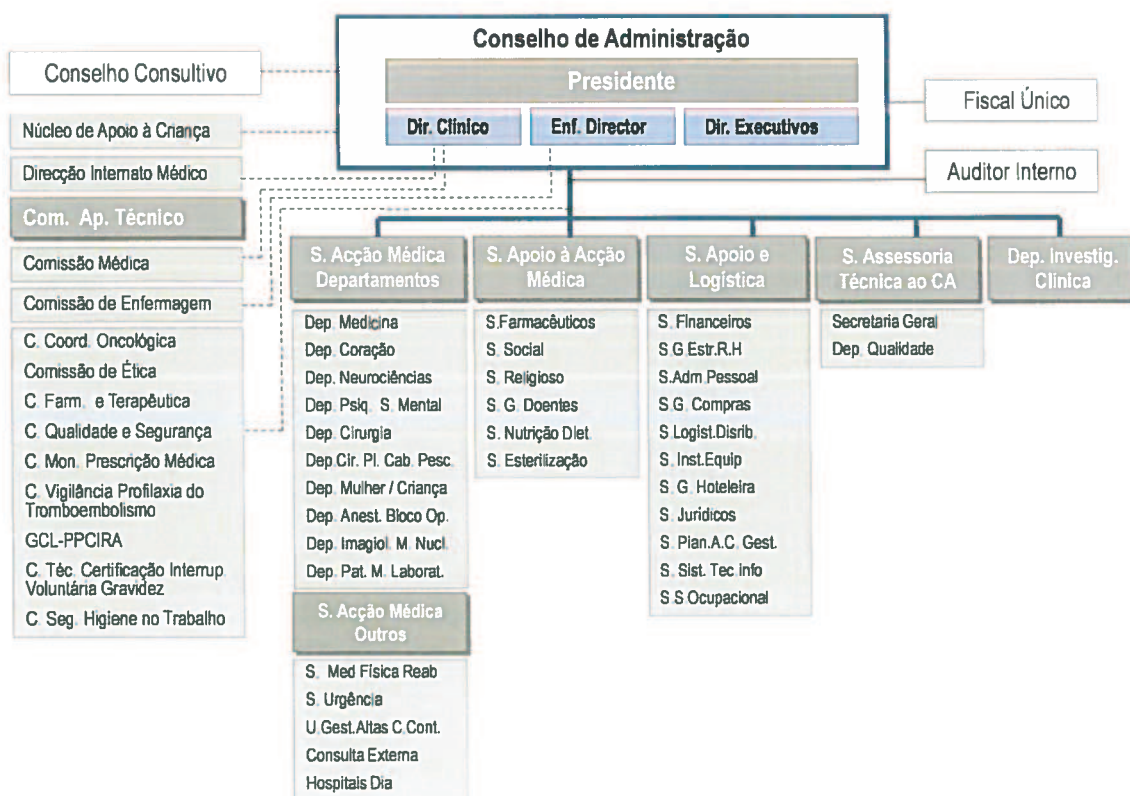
Conselho de Administração

Presidente

Dir. Clínico
Enf. Director
Dir. Executivos

Conselho Consultivo

Fiscal Único

Auditor Interno

Núcleo de Apoio à Criança
Direcção Internato Médico

Com. Ap. Técnico

Comissão Médica
Comissão de Enfermagem

C. Coord. Oncológica
Comissão de Ética
C. Farm. e Terapêutica
C. Qualidade e Segurança
C. Mon. Prescrição Médica
C. Vigilância Profilaxia do Tromboembolismo
GCL-PPCIRA
C. Téc. Certificação Interrup. Voluntária Gravidez
C. Seg. Higiene no Trabalho

S. Acção Médica Departamentos
Dep. Medicina
Dep. Coração
Dep. Neurociências
Dep. Psiq. S. Mental
Dep. Cirurgia
Dep.Cir. Pl. Cab. Pesc.
Dep. Mulher / Criança
Dep. Anest. Bloco Op.
Dep. Imagiol. M. Nucl.
Dep. Pat. M. Laborat.

S. Acção Médica Outros
S. Med Física Reab
S. Urgência
U.Gest.Altas C.Cont.
Consulta Externa
Hospitals Dia

S. Apoio à Acção Médica
S.Farmacêuticos
S. Social
S. Religioso
S. G. Doentes
S. Nutrição Diet.
S. Esterilização

S. Apoio e Logística
S. Financeiros
S.G.Estr.R.H
S.Adm.Pessoal
S.G. Compras
S.Logist.Disrib.
S. Inst.Equip
S. G. Hoteleira
S. Juridicos
S. Plan.A.C. Gest.
S. Sist. Tec Info
S.S.Ocupacional

S. Assessoria Técnica ao CA
Secretaria Geral
Dep. Qualidade

Dep. Investig. Clínica